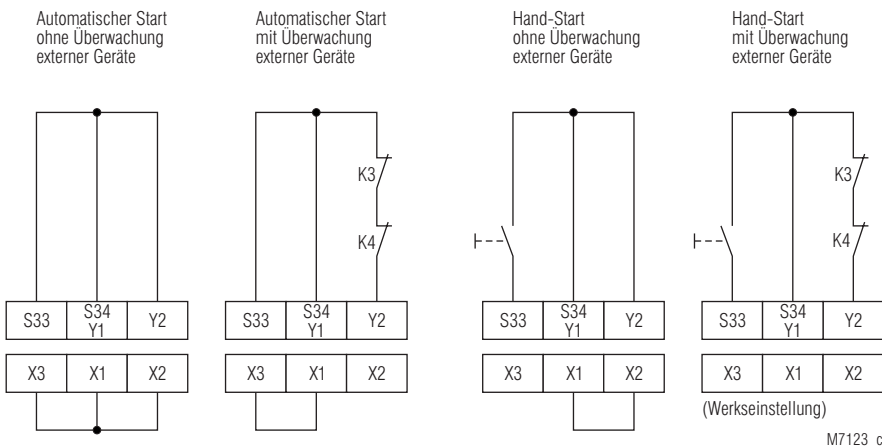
Automatischer Start ohne Überwachung externer Geräte

Automatischer Start mit Überwachung externer Geräte

Hand-Start ohne Überwachung externer Geräte

Hand-Start mit Überwachung externer Geräte

K3
K4

K3
K4

| S33 | S34 Y1 | Y2 |
|---|---|---|
| X3 | X1 | X2 |

| S33 | S34 Y1 | Y2 |
|---|---|---|
| X3 | X1 | X2 |

| S33 | S34 Y1 | Y2 |
|---|---|---|
| X3 | X1 | X2 |

| S33 | S34 Y1 | Y2 |
|---|---|---|
| X3 | X1 | X2 |

(Werkseinstellung)

M7123 c